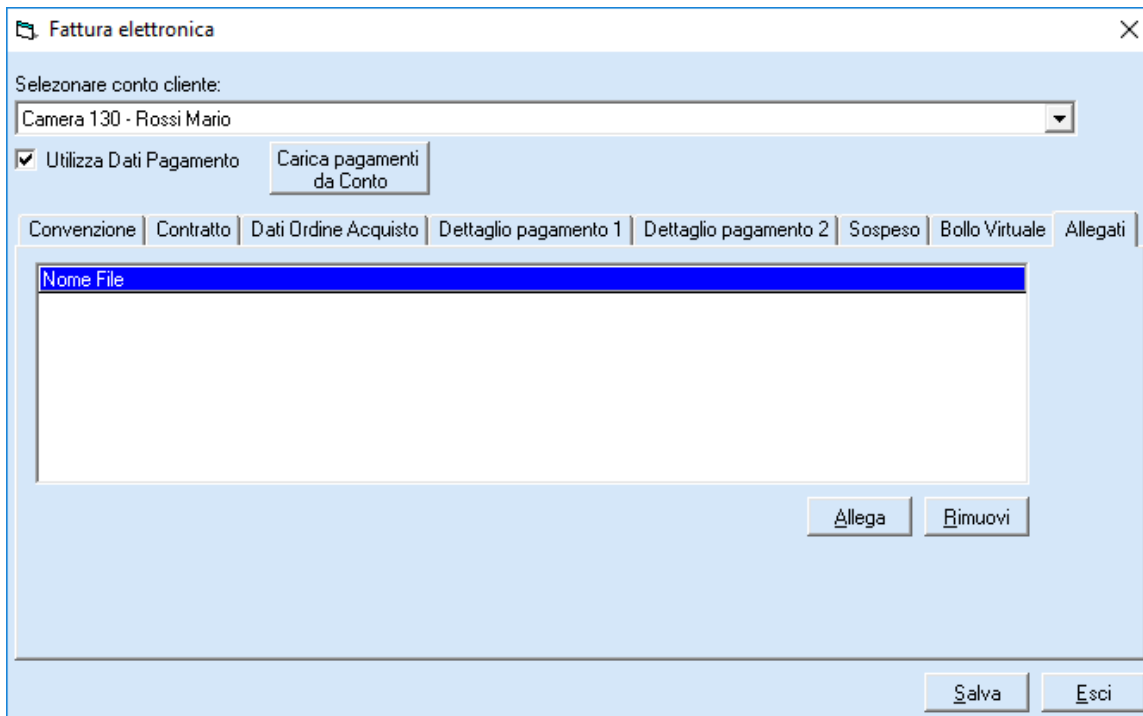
Fattura elettronica

Selezionare conto cliente:

Camera 130 - Rossi Mario

Utilizza Dati Pagamento

Carica pagamenti da Conto

Convenzione | Contratto | Dati Ordine Acquisto | Dettaglio pagamento 1 | Dettaglio pagamento 2 | Sospeso | Bollo Virtuale | Allegati

Nome File

Allega

Rimuovi

Salva

Esci